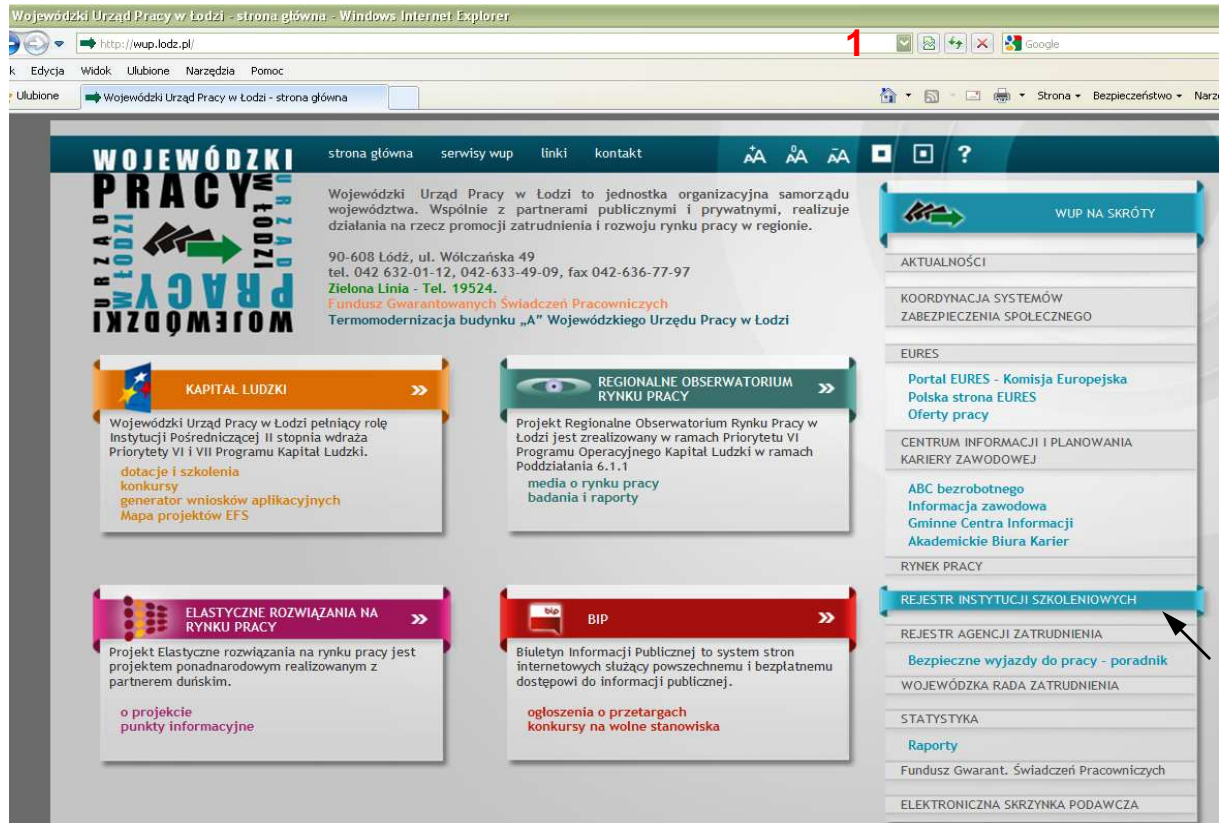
Wojewódzki Urząd Pracy w Łodzi - strona główna - Windows Internet Explorer

http://wup.lodz.pl/

1

Google

k Edycja Widok Ulubione Narzędzia Pomoc

Ulubione Wojewódzki Urząd Pracy w Łodzi - strona główna

Strona Bezpieczeństwo Narz

WOJEWÓDZKI PRACY URZĄD W ŁODZI

strona główna serwisy wup linki kontakt

AA AA AA ?

Wojewódzki Urząd Pracy w Łodzi to jednostka organizacyjna samorządu województwa. Wspólnie z partnerami publicznymi i prywatnymi, realizuje działania na rzecz promocji zatrudnienia i rozwoju rynku pracy w regionie.

90-608 Łódź, ul. Wólczańska 49
tel. 042 632-01-12, 042-633-49-09, fax 042-636-77-97
Zielona Linia - Tel. 19524.
Fundusz Gwarantowanych Świadczeń Pracowniczych
Termomodernizacja budynku „A" Wojewódzkiego Urzędu Pracy w Łodzi

KAPITAŁ LUDZKI »

Wojewódzki Urząd Pracy w Łodzi pełniący rolę Instytucji Pośredniczącej II stopnia wdraża Priorytety VI i VII Programu Kapitał Ludzki.

dotacje i szkolenia
konkursy
generator wniosków aplikacyjnych
Mapa projektów EFS

REGIONALNE OBSERWATORIUM RYNKU PRACY »

Projekt Regionalne Obserwatorium Rynku Pracy w Łodzi jest zrealizowany w ramach Priorytetu VI Programu Operacyjnego Kapitał Ludzki w ramach Poddziałania 6.1.1

media o rynku pracy
badania i raporty

ELASTYCZNE ROZWIĄZANIA NA RYNKU PRACY »

Projekt Elastyczne rozwiązania na rynku pracy jest projektem ponadnarodowym realizowanym z partnerem duńskim.

o projekcie
punkty informacyjne

bip

BIP »

Biuletyn Informacji Publicznej to system stron internetowych służący powszechnemu i bezpłatnemu dostępowi do informacji publicznej.

ogłoszenia o przetargach
konkursy na wolne stanowiska

WUP NA SKRÓTY

AKTUALNOŚCI

KOORDYNACJA SYSTEMÓW ZABEZPIECZENIA SPOŁECZNEGO

EURES

Portal EURES - Komisja Europejska
Polska strona EURES
Oferty pracy

CENTRUM INFORMACJI I PLANOWANIA KARIERY ZAWODOWEJ

ABC bezrobotnego
Informacja zawodowa
Gminne Centra Informacji
Akademickie Biura Karier

RYNEK PRACY

REJESTR INSTYTUCJI SZKOLENIOWYCH

REJESTR AGENCJI ZATRUDNIENIA

Bezpieczne wyjazdy do pracy - poradnik

WOJEWÓDZKA RADA ZATRUDNIENIA

STATYSTYKA

Raporty

Fundusz Gwarant. Świadczeń Pracowniczych

ELEKTRONICZNA SKRZYNKA PODAWCZA